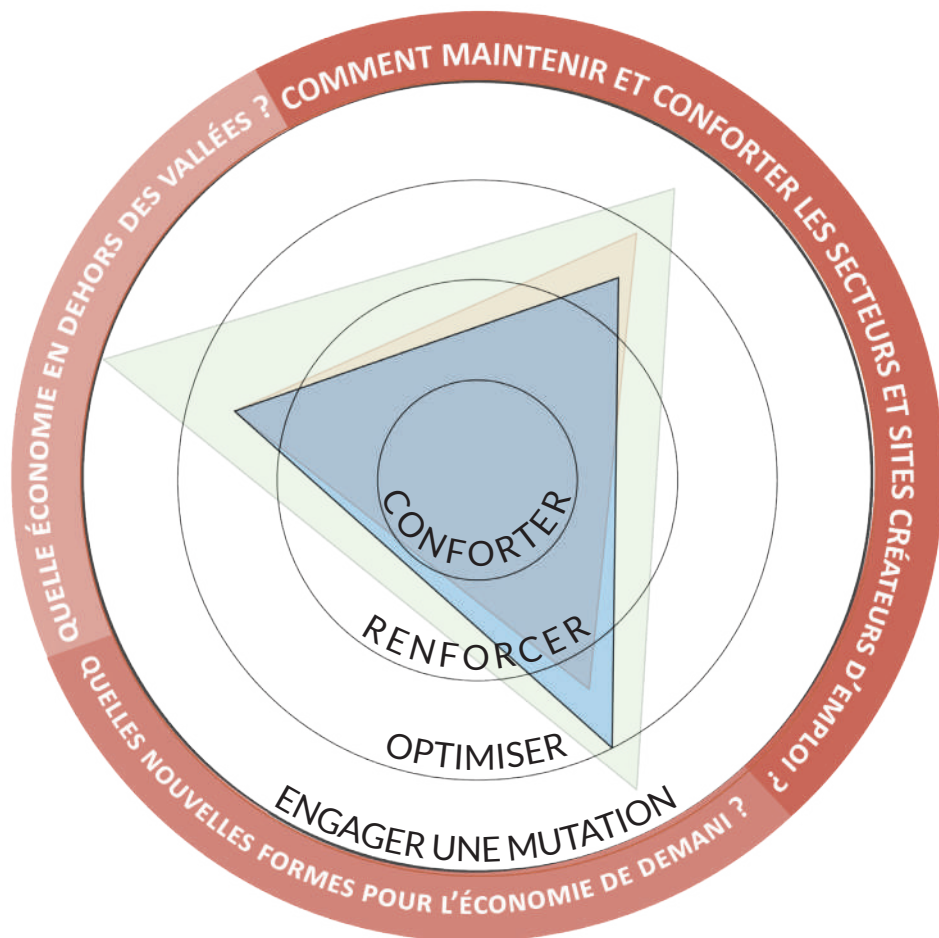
COMMENT MAINTENIR ET CONFORTER LES SECTEURS ET SITES CRÉATEURS D'EMPLOI ?

QUELLES NOUVELLES FORMES POUR L'ÉCONOMIE DE DEMAIN ?

QUELLE ÉCONOMIE EN DEHORS DES VALLÉES ?

CONFORTER

RENFORCER

OPTIMISER

ENGAGER UNE MUTATION